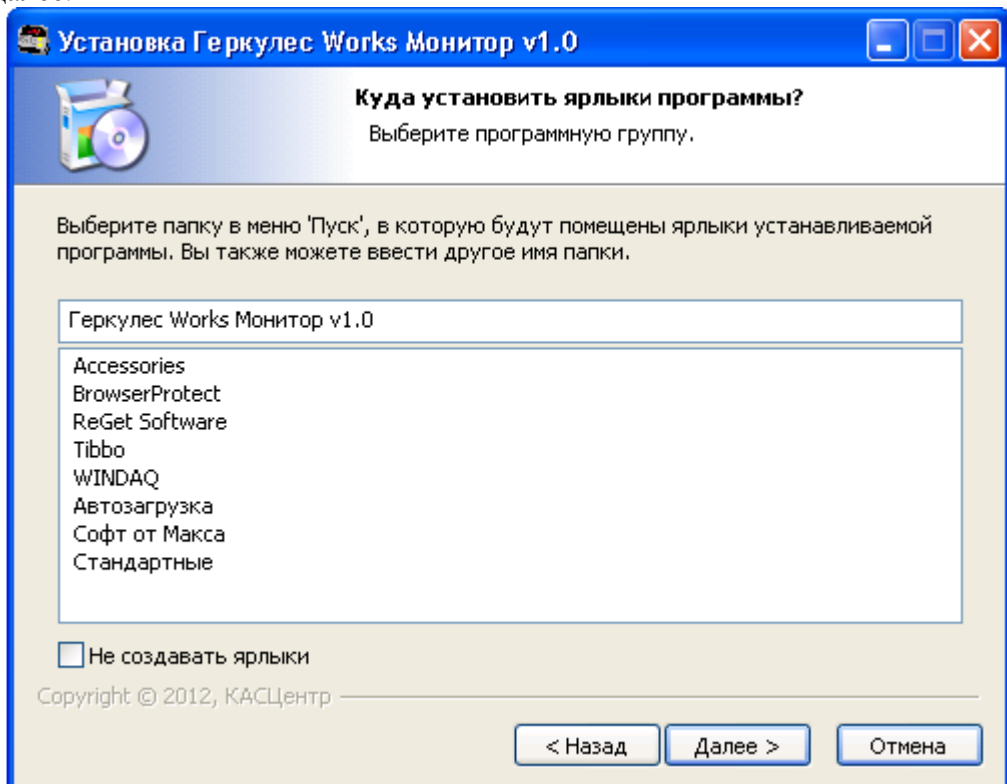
Установка Геркулес Works Монитор v1.0

Куда установить ярлыки программы?

Выберите программную группу.

Выберите папку в меню 'Пуск', в которую будут помещены ярлыки устанавливаемой программы. Вы также можете ввести другое имя папки.

Геркулес Works Монитор v1.0

Accessories
BrowserProtect
ReGet Software
Tibbo
WINDAQ
Автозагрузка
Софт от Макса
Стандартные

Не создавать ярлыки

Copyright © 2012, КАСЦентр

< Назад

Далее >

Отмена